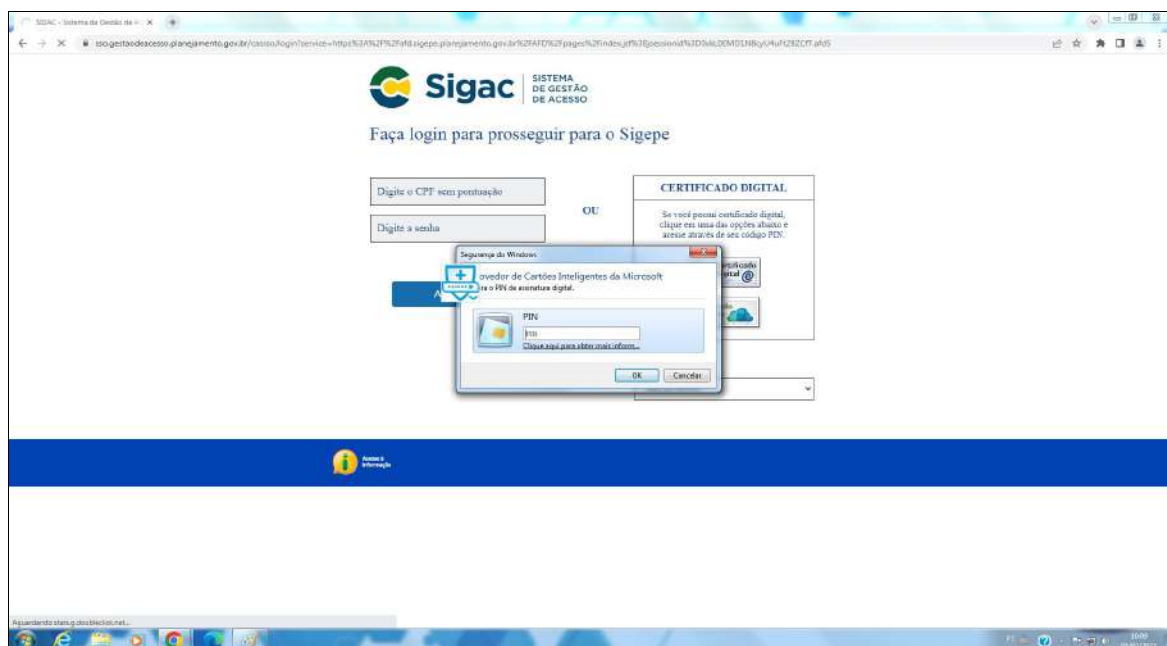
SIGAC - Sistema de Gestão de A... ×

sso.gestaodeacesso.planejamento.gov.br/cassso/login?service=https%3A%2F%2Fafd.sigepe.planejamento.gov.br%2FAFD%2Fpages%2Findex.jsf%3Bjsessionid%3D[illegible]

Sigac SISTEMA DE GESTÃO DE ACESSO

Faça login para prosseguir para o Sigepe

Digite o CPF sem pontuação

Digite a senha

OU

CERTIFICADO DIGITAL

Se você possui certificado digital, clique em uma das opções abaixo e acesse através de seu código PIN.

Segurança do Windows

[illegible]ovedor de Cartões Inteligentes da Microsoft

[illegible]a o PIN de assinatura digital.

PIN

PIN

Clique aqui para obter mais inform...

OK Cancelar

A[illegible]

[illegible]ertificado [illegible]ital

Acesso à Informação

Aguardando stats.g.doubleclick.net...